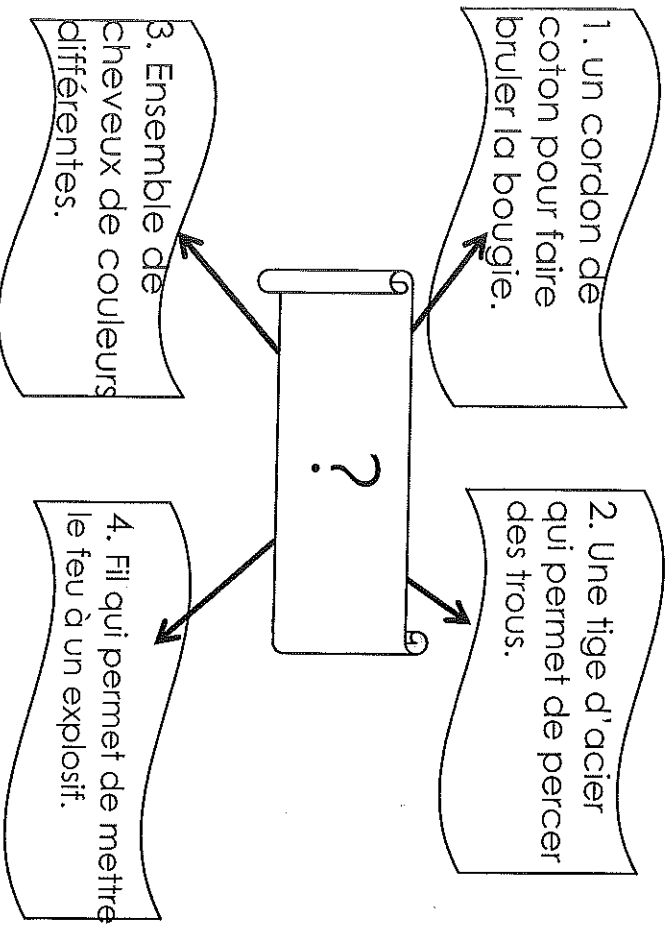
1. un cordon de coton pour faire bruler la bougie.

2. Une tige d'acier qui permet de percer des trous.

?

3. Ensemble de cheveux de couleurs différentes.

4. Fil qui permet de mettre le feu à un explosif.